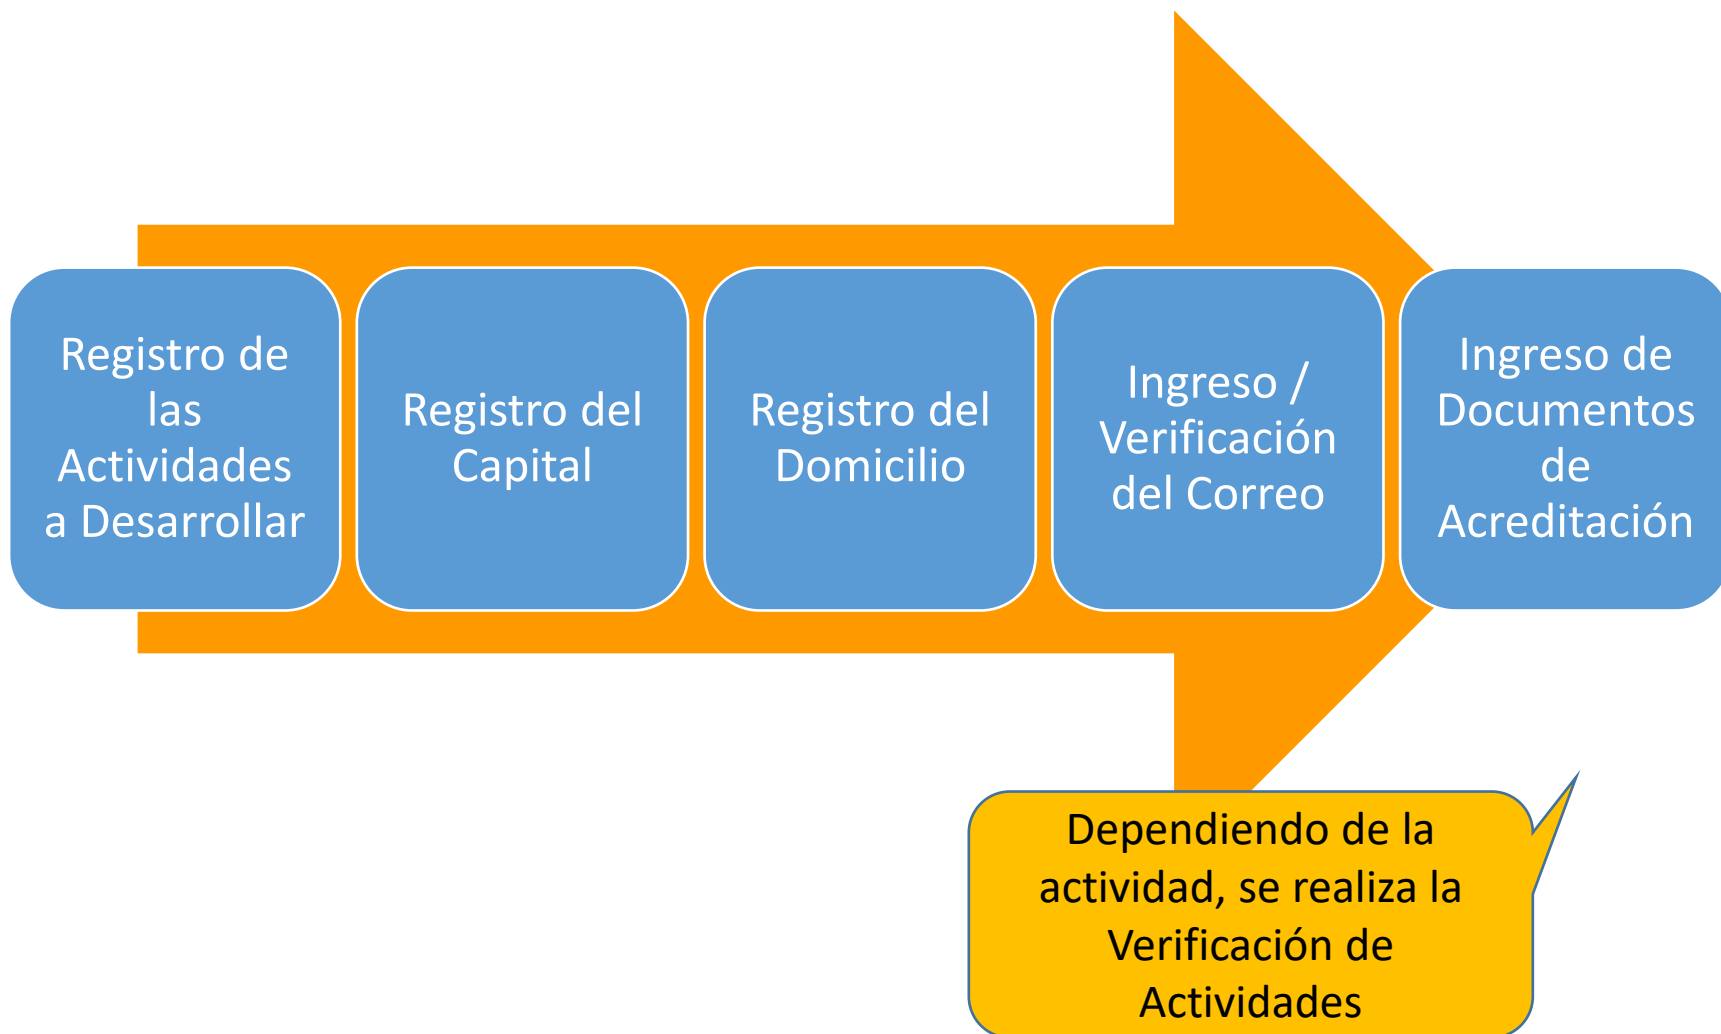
Registro de las Actividades a Desarrollar

Registro del Capital

Registro del Domicilio

Ingreso / Verificación del Correo

Ingreso de Documentos de Acreditación

Dependiendo de la actividad, se realiza la Verificación de Actividades